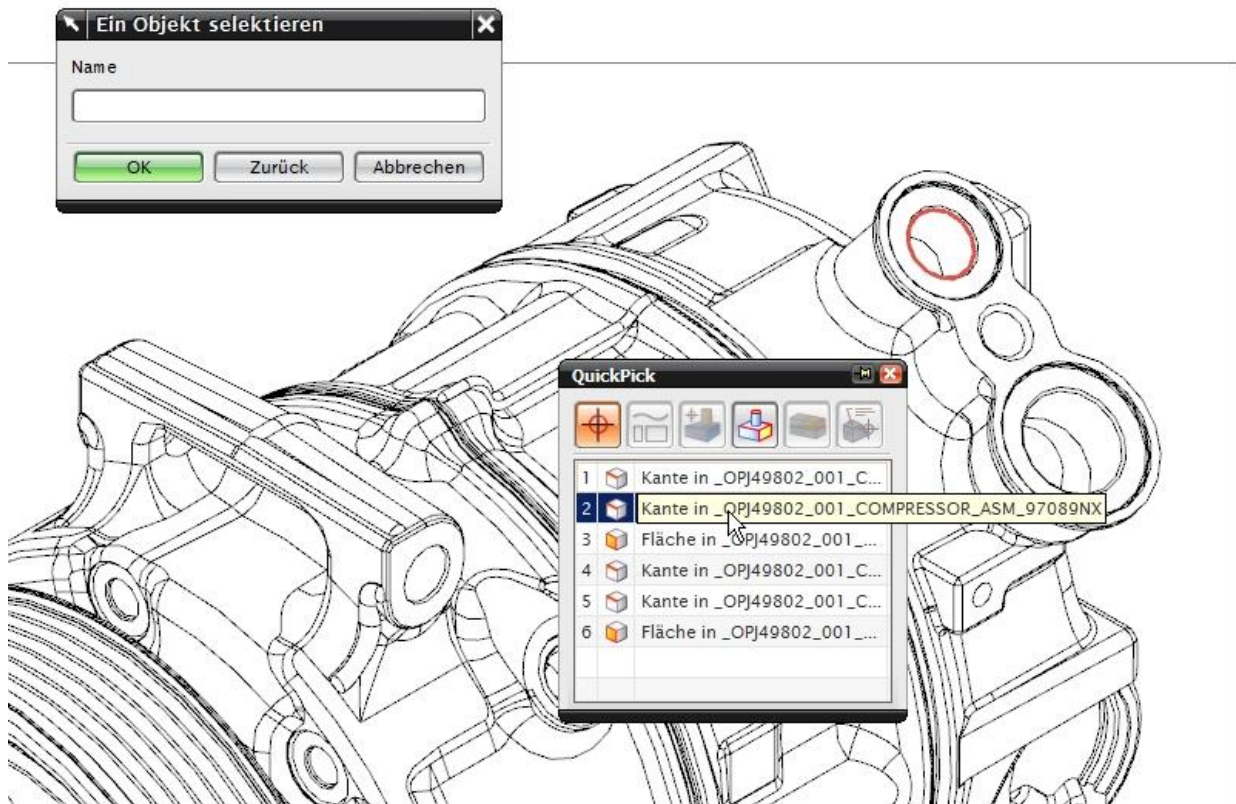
Ein Objekt selektieren

Name

OK Zurück Abbrechen

QuickPick

1 Kante in _OPJ49802_001_C...
2 Kante in _OPJ49802_001_COMPRESSOR_ASM_97089NX
3 Fläche in _OPJ49802_001_...
4 Kante in _OPJ49802_001_C...
5 Kante in _OPJ49802_001_C...
6 Fläche in _OPJ49802_001_...